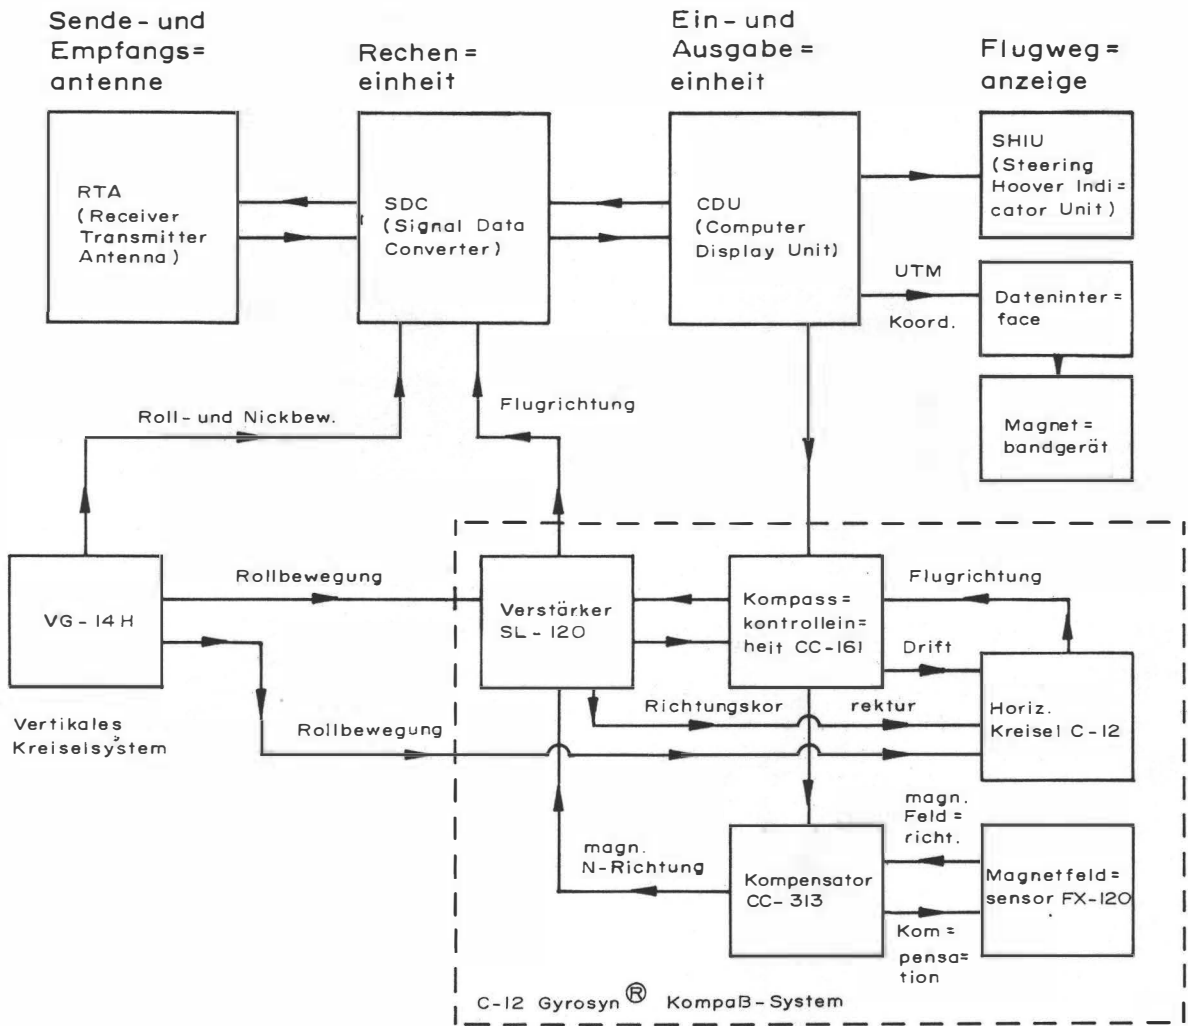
Sende- und Empfangs= antenne

Rechen= einheit

Ein- und Ausgabe= einheit

Flugweg= anzeige

RTA (Receiver Transmitter Antenna)

SDC (Signal Data Converter)

CDU (Computer Display Unit)

SHIU (Steering Hoover Indi= cator Unit)

UTM

Koord.

Dateninter= face

Magnet= bandgerät

Roll- und Nickbew.

Flugrichtung

VG-14 H

Rollbewegung

Verstärker SL-120

Kompass= kontrollein= heit CC-161

Flugrichtung

Drift

Horiz. Kreisel C-12

Vertikales Kreiselsystem

Rollbewegung

Richtungskor

rektur

magn. Feld= richt.

magn. N-Richtung

Kompensator CC-313

Magnetfeld= sensor FX-120

Kom= pensa= tion

C-12 Gyrosyn® Kompaß-System